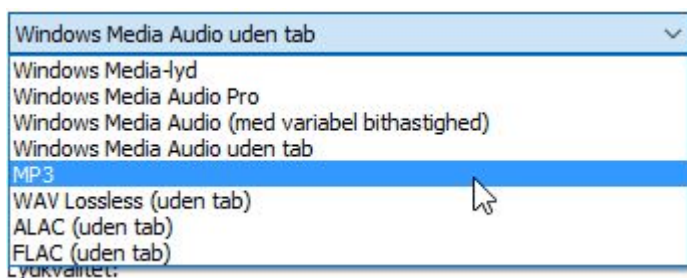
Windows Media Audio uden tab

Windows Media-lyd
Windows Media Audio Pro
Windows Media Audio (med variabel bithastighed)
Windows Media Audio uden tab
MP3
WAV Lossless (uden tab)
ALAC (uden tab)
FLAC (uden tab)
Lydkvalitet: